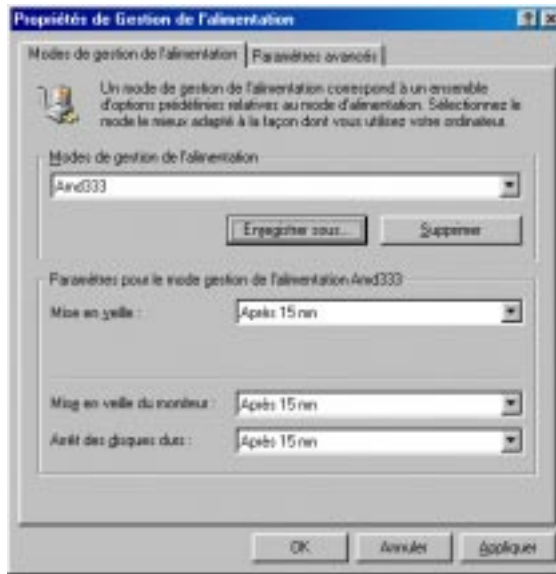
Propriétés de Gestion de l'alimentation

?

Modes de gestion de l'alimentation | Paramètres avancés

Un mode de gestion de l'alimentation correspond à un ensemble d'options prédéfinies relatives au mode d'alimentation. Sélectionnez le mode le mieux adapté à la façon dont vous utilisez votre ordinateur.

Modes de gestion de l'alimentation

Amd333

Enregistrer sous...

Supprimer

Paramètres pour le mode gestion de l'alimentation Amd333

Mise en veille :

Après 15 min

Mise en veille du moniteur :

Après 15 min

Arrêt des disques durs :

Après 15 min

OK

Annuler

Appliquer